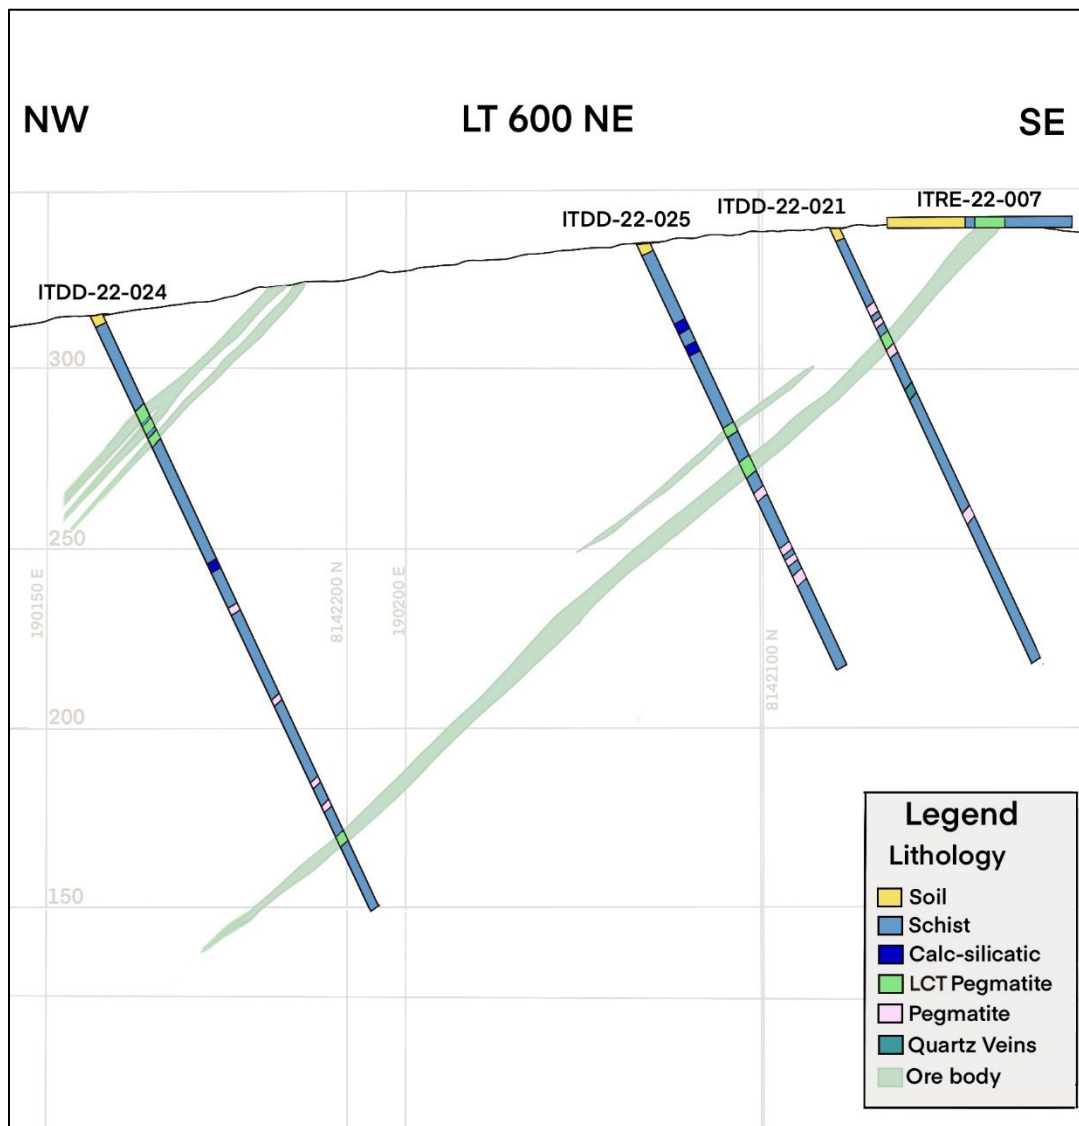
NW

LT 600 NE

SE

ITDD-22-025

ITDD-22-021

ITRE-22-007

ITDD-22-024

300

250

200

150

190150 E

8142200 N

190200 E

8142100 N

Legend

Lithology

Soil

Schist

Calc-silicatic

LCT Pegmatite

Pegmatite

Quartz Veins

Ore body